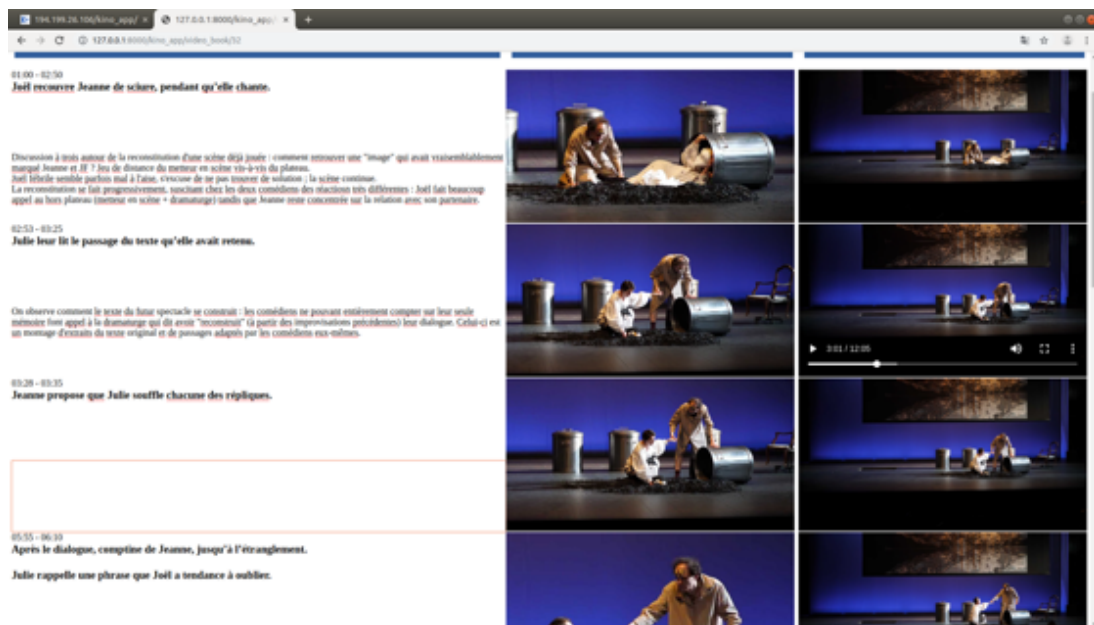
194.199.26.106/kino_app/ ×
127.0.0.1:8000/kino_app/ ×
127.0.0.1:8000/kino_app/video_book/32

01:00 - 02:50
Joël recouvre Jeanne de sciure, pendant qu'elle chante.

Discussion à trois autour de la reconstitution d'une scène déjà jouée : comment retrouver une "image" qui avait vraisemblablement marqué Jeanne et JF ? Jeu de distance du metteur en scène vis-à-vis du plateau.
Joël Jébrile semble parfois mal à l'aise, s'excuse de ne pas trouver de solution ; la scène continue.
La reconstitution se fait progressivement, suscitant chez les deux comédiens des réactions très différentes : Joël fait beaucoup appel au hors plateau (metteur en scène + dramaturge) tandis que Jeanne reste concentrée sur la relation avec son partenaire.

02:53 - 03:25
Julie leur lit le passage du texte qu'elle avait retenu.

On observe comment le texte du futur spectacle se construit : les comédiens ne pouvant entièrement compter sur leur seule mémoire font appel à la dramaturge qui dit avoir "reconstruit" (à partir des improvisations précédentes) leur dialogue. Celui-ci est un montage d'extraits du texte original et de passages adaptés par les comédiens eux-mêmes.

3:01 / 12:05

03:28 - 03:35
Jeanne propose que Julie souffle chacune des répliques.

05:55 - 06:10
Après le dialogue, comptine de Jeanne, jusqu'à l'étranglement.

Julie rappelle une phrase que Joël a tendance à oublier.